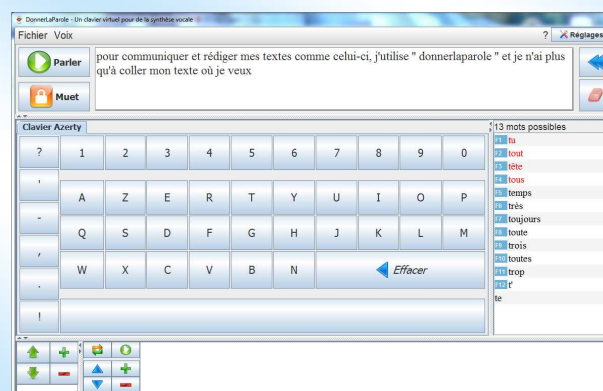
DonnerLaParole - Un clavier virtuel pour de la synthèse vocale

Fichier Voix

? Réglages

Parler

Muet

pour communiquer et rédiger mes textes comme celui-ci, j'utilise " donnerlaparole " et je n'ai plus qu'à coller mon texte où je veux

Clavier Azerty

13 mots possibles

| ? | 1 | 2 | 3 | 4 | 5 | 6 | 7 | 8 | 9 | 0 |
|---|---|---|---|---|---|---|---|---|---|---|
| ' | A | Z | E | R | T | Y | U | I | O | P |
| - | Q | S | D | F | G | H | J | K | L | M |
| , | W | X | C | V | B | N | Effacer | | | |
| . | | | | | | | | | | |
| ! | | | | | | | | | | |

F1 tu
F2 tout
F3 tête
F4 tous
F5 temps
F6 très
F7 toujours
F8 toute
F9 trois
F10 toutes
F11 trop
F12 t'
te